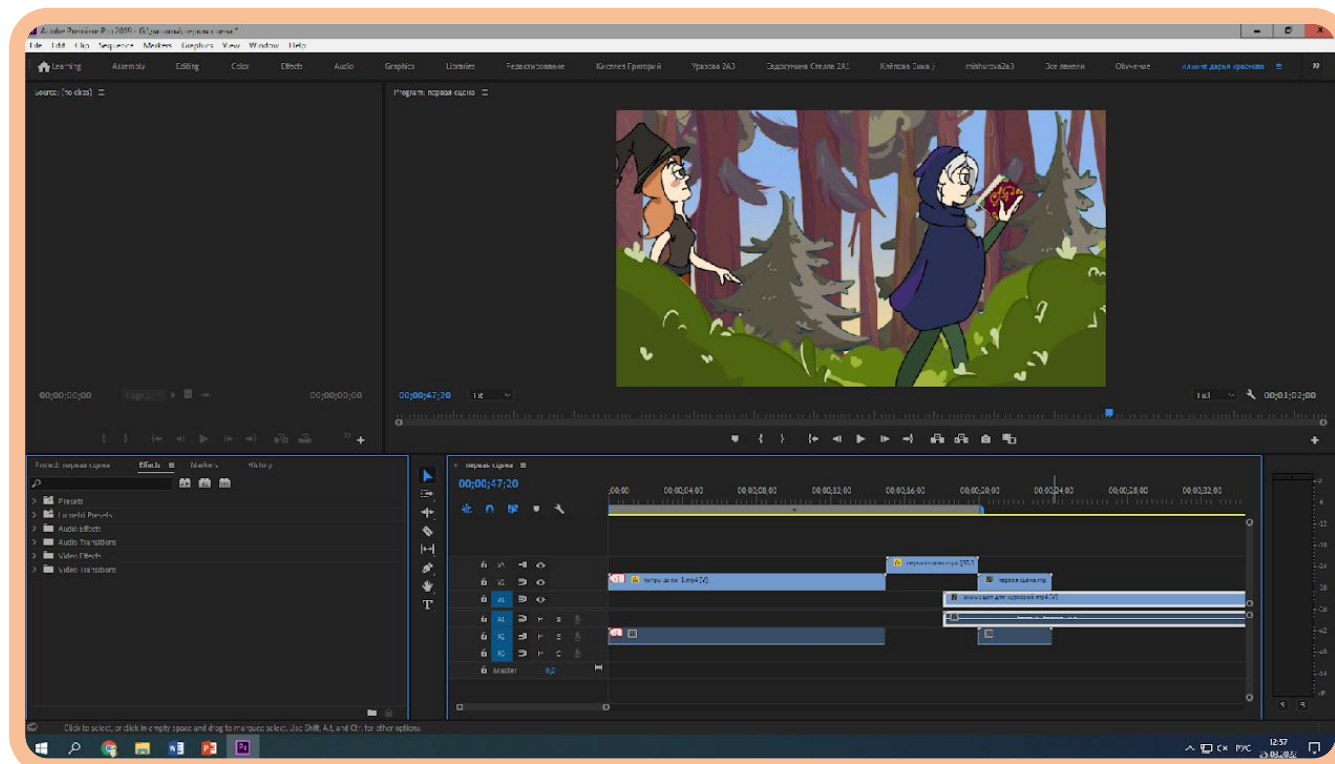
Adobe Premiere Pro 2019 - G:\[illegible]\первая сцена *

File Edit Clip Sequence Markers Graphics View Window Help

Learning Assembly Editing Color Effects Audio Graphics Libraries Редактирование Киселев Григорий Уразова 2А3 Задкочкина Стелла 2А1 Клёпова Зака ) mishurova2a3 Все панели Обучение клише дарья краснова

Source: (no clips)

Program: первая сцена

00;00;00;00 00;00;00;00

00;00;47;20 Fit Full 00;01;02;00

Project: первая сцена Effects Markers History

Presets
Lumetri Presets
Audio Effects
Audio Transitions
Video Effects
Video Transitions

первая сцена
00;00;47;20

;00;00 00;00;04;00 00;00;08;00 00;00;12;00 00;00;16;00 00;00;20;00 00;00;24;00 00;00;28;00 00;00;32;00

V3
V2
V1
A1
A2
A3
Master 0,0

первая сцена.mp4 [V]
титры даша 1.mp4 [V]
первая сцена.mp
анимация для курсовой.mp4 [V]

Click to select, or click in empty space and drag to marquee select. Use Shift, Alt, and Ctrl for other options.

РУС 12:57